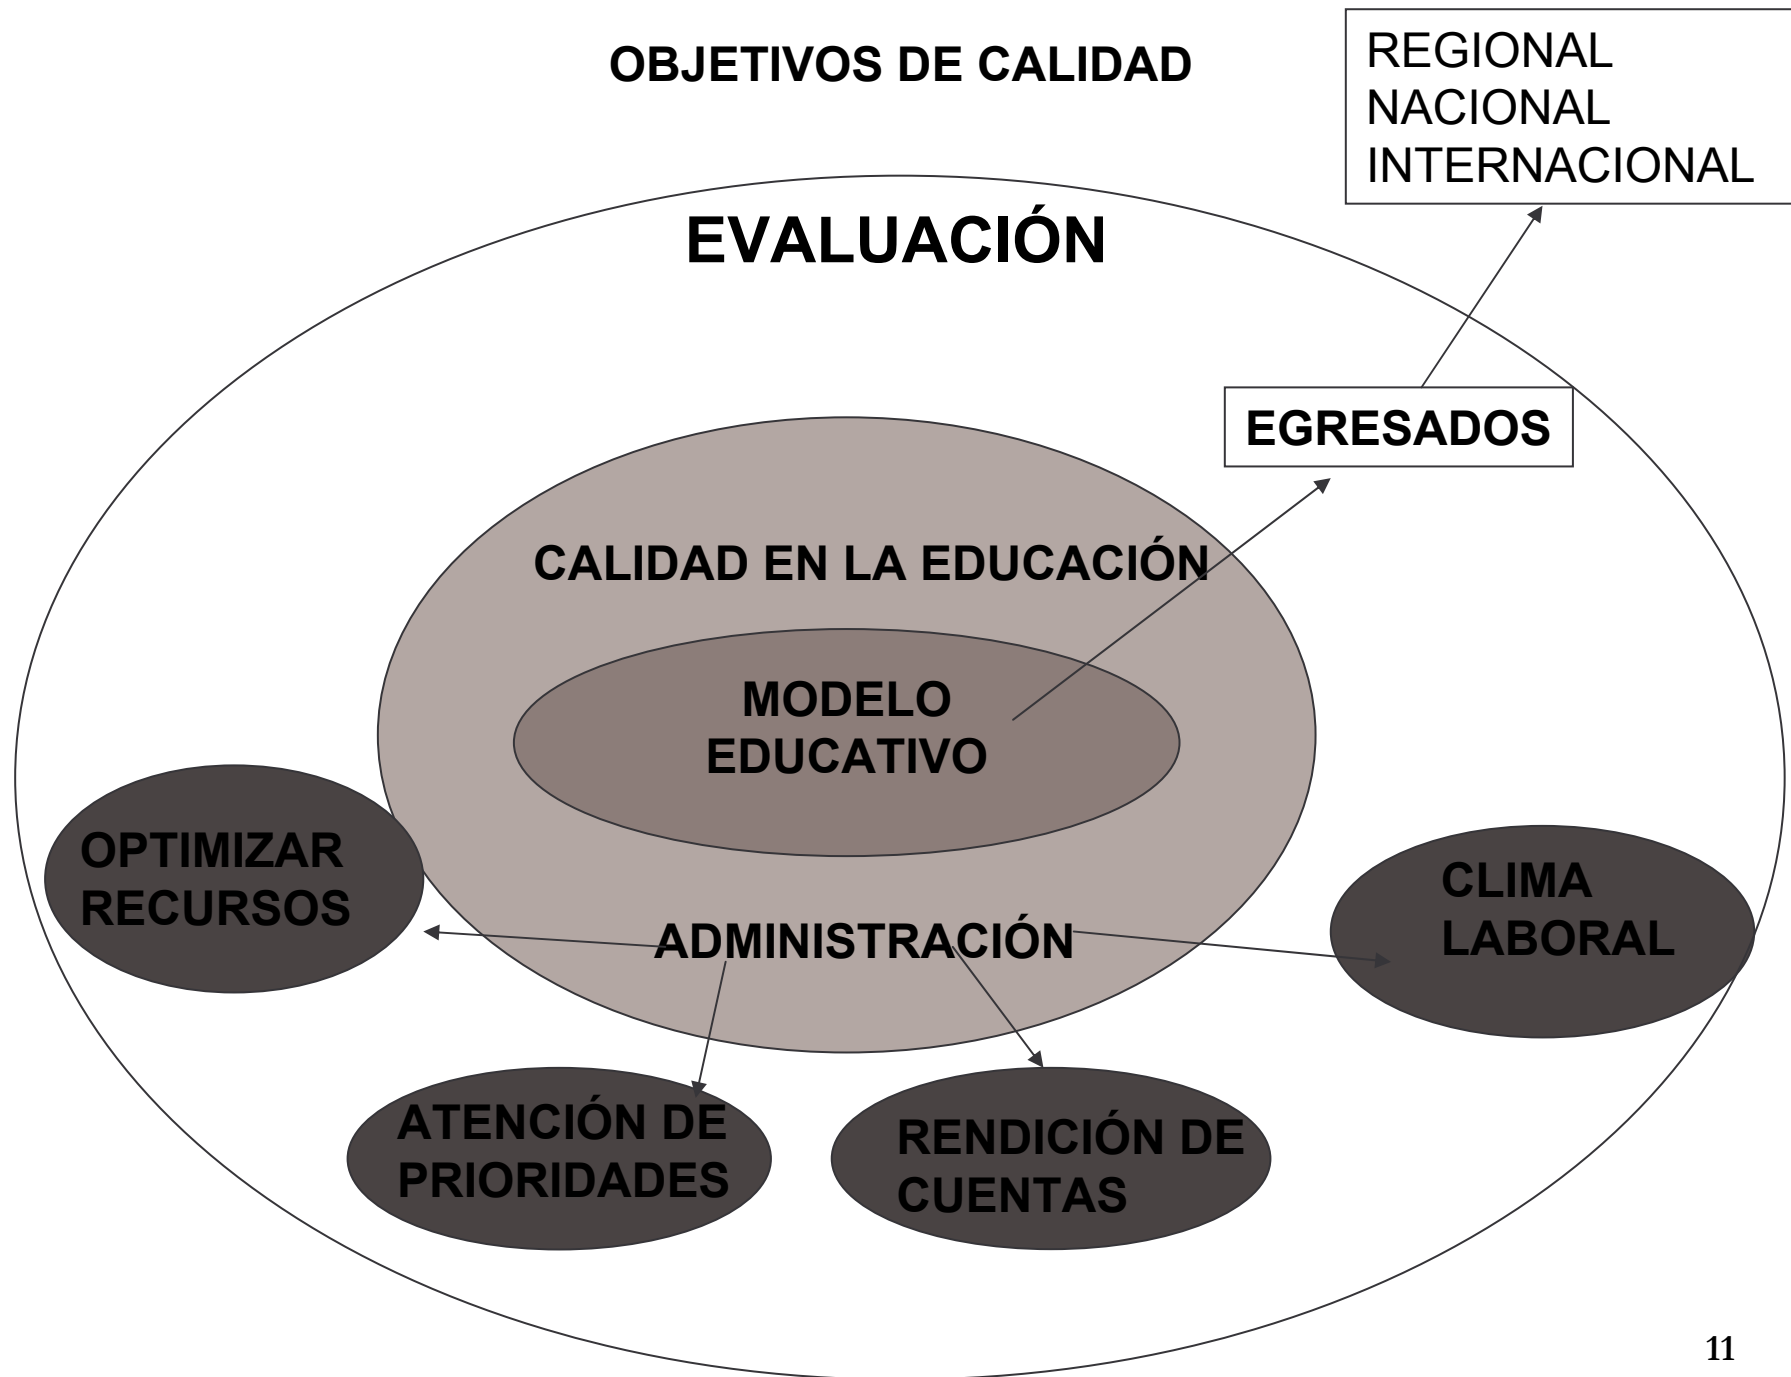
OBJETIVOS DE CALIDAD

REGIONAL
NACIONAL
INTERNACIONAL

EVALUACIÓN

EGRESADOS

CALIDAD EN LA EDUCACIÓN

MODELO EDUCATIVO

OPTIMIZAR RECURSOS

CLIMA LABORAL

ADMINISTRACIÓN

ATENCIÓN DE PRIORIDADES

RENDICIÓN DE CUENTAS

11